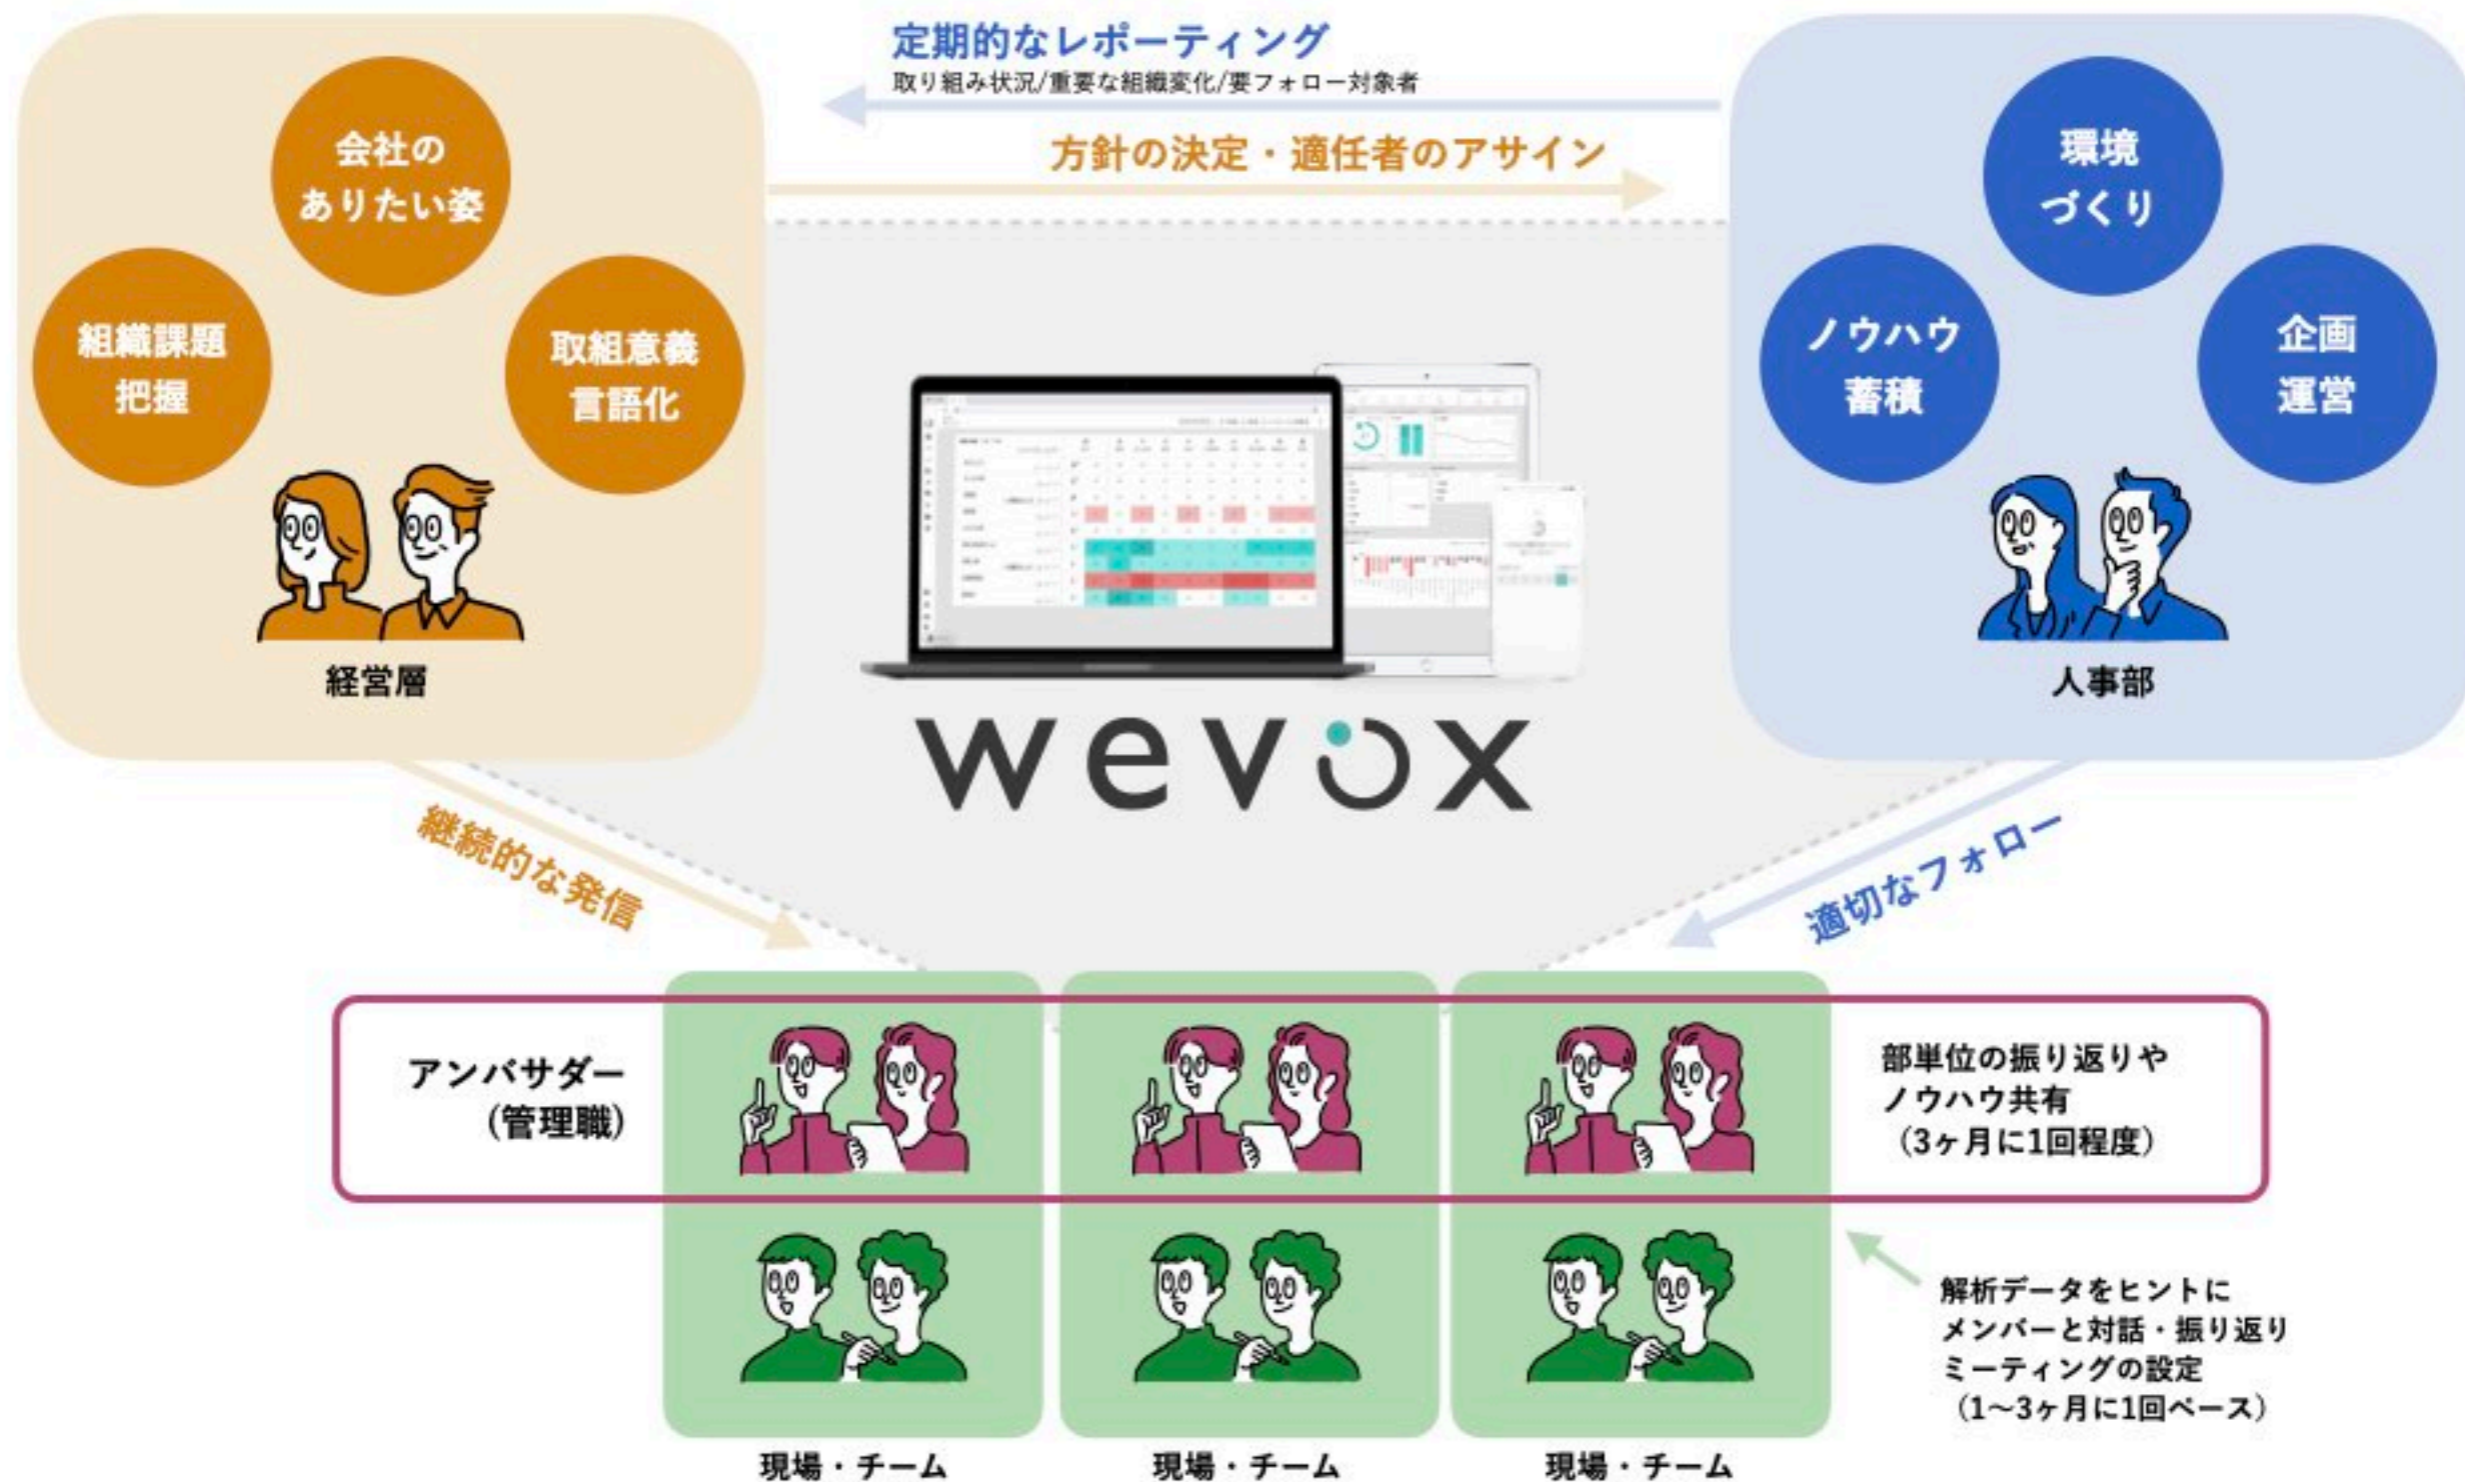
定期的なレポーティング
取り組み状況/重要な組織変化/要フォロー対象者

方針の決定・適任者のアサイン

会社の
ありたい姿

組織課題
把握

取組意義
言語化

経営層

環境
づくり

ノウハウ
蓄積

企画
運営

人事部

wevox

継続的な発信

適切なフォロー

アンバサダー
（管理職）

部単位の振り返りや
ノウハウ共有
（3ヶ月に1回程度）

解析データをヒントに
メンバーと対話・振り返り
ミーティングの設定
（1〜3ヶ月に1回ペース）

現場・チーム

現場・チーム

現場・チーム